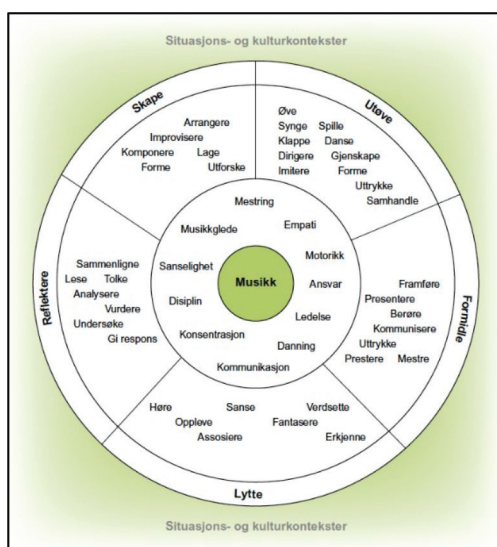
Situasjons- og kulturkontekster

Skape

Arrangere
Improvisere
Komponere
Lage
Forme
Utforske

Utøve

Øve
Synge
Spille
Klappe
Danse
Dirigere
Gjenskape
Imitere
Forme
Uttrykke
Samhandle

Reflektere

Sammenligne
Lese
Tolke
Analysere
Vurdere
Undersøke
Gi respons

Formidle

Framføre
Presentere
Berøre
Kommunisere
Uttrykke
Prestere
Mestre

Mestring
Musikkglede
Empati
Motorikk
Sanselighet
Ansvar
Disiplin
Ledelse
Konsentrasjon
Danning
Kommunikasjon

Musikk

Høre
Sanse
Verdsette
Oppleve
Fantasere
Assosiere
Erkjenne

Lytte

Situasjons- og kulturkontekster